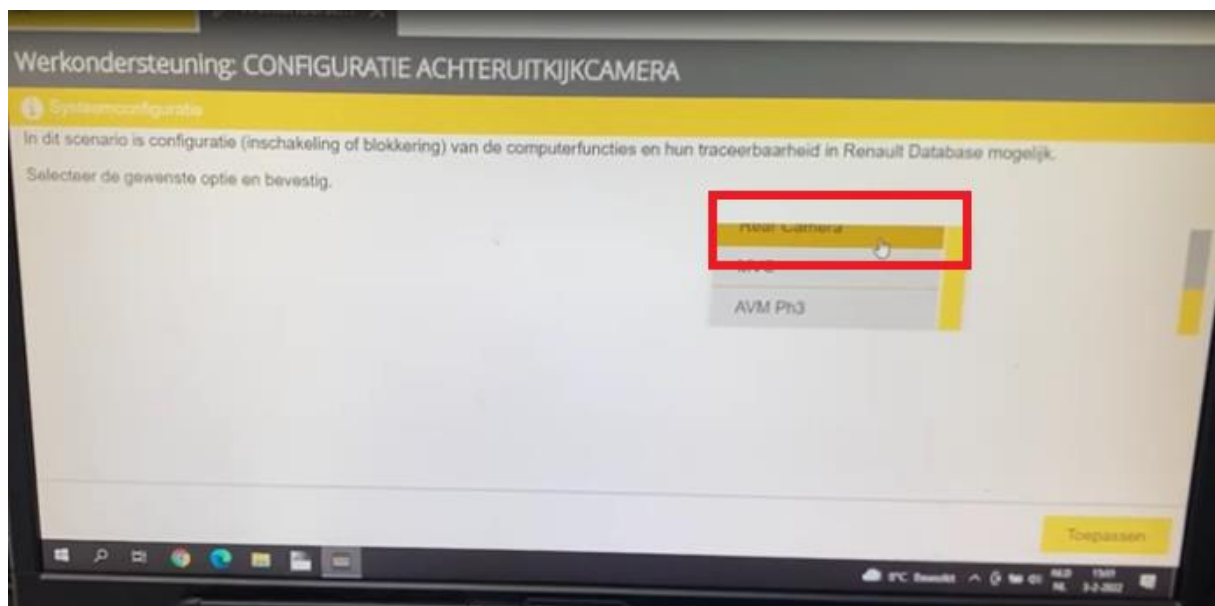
Werkondersteuning: CONFIGURATIE ACHTERUITKIJKCAMERA

Systeemconfiguratie

In dit scenario is configuratie (inschakeling of blokkering) van de computerfuncties en hun traceerbaarheid in Renault Database mogelijk.

Selecteer de gewenste optie en bevestig.

Rear Camera

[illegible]

AVM Ph3

Toepassen

8°C Bewolkt NLD NL 13:01 3-2-2022